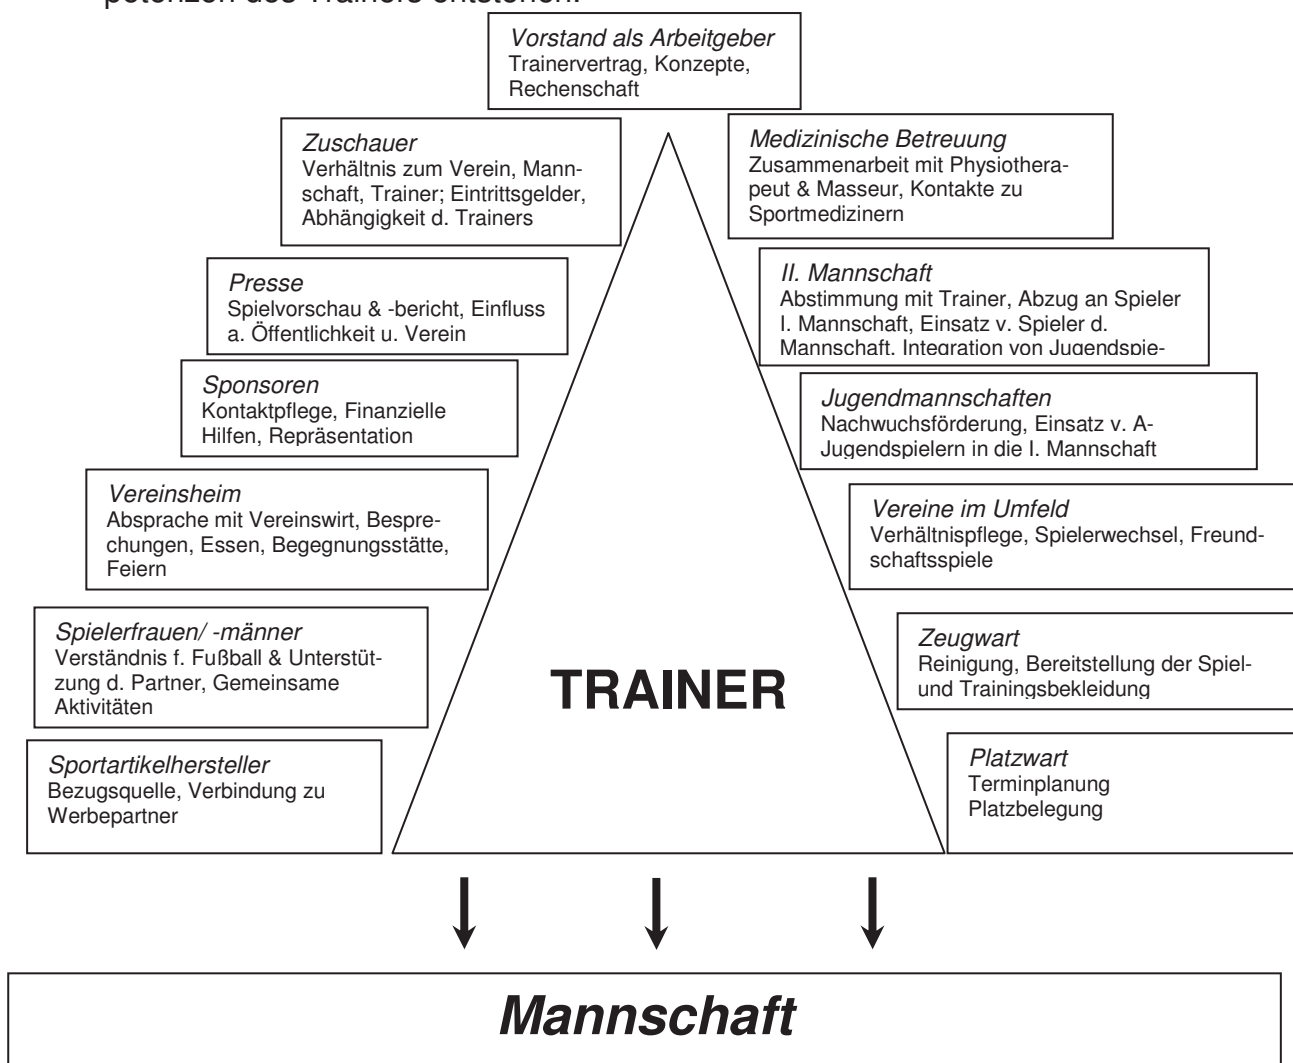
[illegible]

Vorstand als Arbeitgeber
Trainervertrag, Konzepte, Rechenschaft

Zuschauer
Verhältnis zum Verein, Mannschaft, Trainer; Eintrittsgelder, Abhängigkeit d. Trainers

Medizinische Betreuung
Zusammenarbeit mit Physiotherapeut & Masseur, Kontakte zu Sportmedizinern

Presse
Spielvorschau & -bericht, Einfluss a. Öffentlichkeit u. Verein

II. Mannschaft
Abstimmung mit Trainer, Abzug an Spieler I. Mannschaft, Einsatz v. Spieler d. Mannschaft, Integration von Jugendspie-

Sponsoren
Kontaktpflege, Finanzielle Hilfen, Repräsentation

Jugendmannschaften
Nachwuchsförderung, Einsatz v. A-Jugendspielern in die I. Mannschaft

Vereinsheim
Absprache mit Vereinswirt, Besprechungen, Essen, Begegnungsstätte, Feiern

Vereine im Umfeld
Verhältnispflege, Spielerwechsel, Freundschaftsspiele

Spielerfrauen/ -männer
Verständnis f. Fußball & Unterstützung d. Partner, Gemeinsame Aktivitäten

Zeugwart
Reinigung, Bereitstellung der Spiel- und Trainingsbekleidung

TRAINER

Sportartikelhersteller
Bezugsquelle, Verbindung zu Werbepartner

Platzwart
Terminplanung
Platzbelegung

Mannschaft